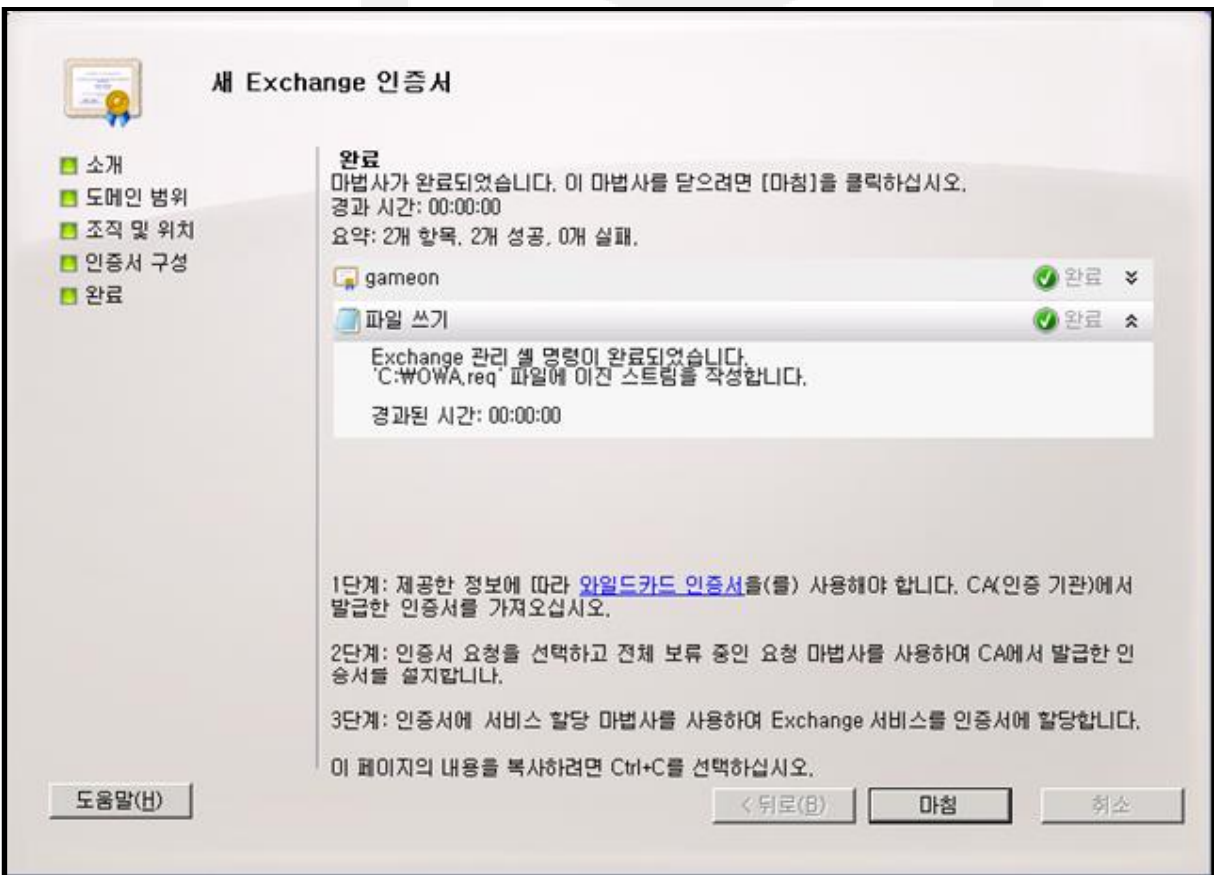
새 Exchange 인증서

소개
도메인 범위
조직 및 위치
인증서 구성
완료

완료
마법사가 완료되었습니다. 이 마법사를 닫으려면 [마침]을 클릭하십시오.
경과 시간: 00:00:00
요약: 2개 항목. 2개 성공, 0개 실패.

gameon 완료

파일 쓰기 완료

Exchange 관리 셸 명령이 완료되었습니다.
'C:₩OWA.req' 파일에 이진 스트림을 작성합니다.

경과된 시간: 00:00:00

1단계: 제공한 정보에 따라 와일드카드 인증서을(를) 사용해야 합니다. CA(인증 기관)에서 발급한 인증서를 가져오십시오.

2단계: 인증서 요청을 선택하고 전체 보류 중인 요청 마법사를 사용하여 CA에서 발급한 인증서를 설치합니다.

3단계: 인증서에 서비스 할당 마법사를 사용하여 Exchange 서비스를 인증서에 할당합니다.

이 페이지의 내용을 복사하려면 Ctrl+C를 선택하십시오.

도움말(H)
< 뒤로(B)
마침
취소